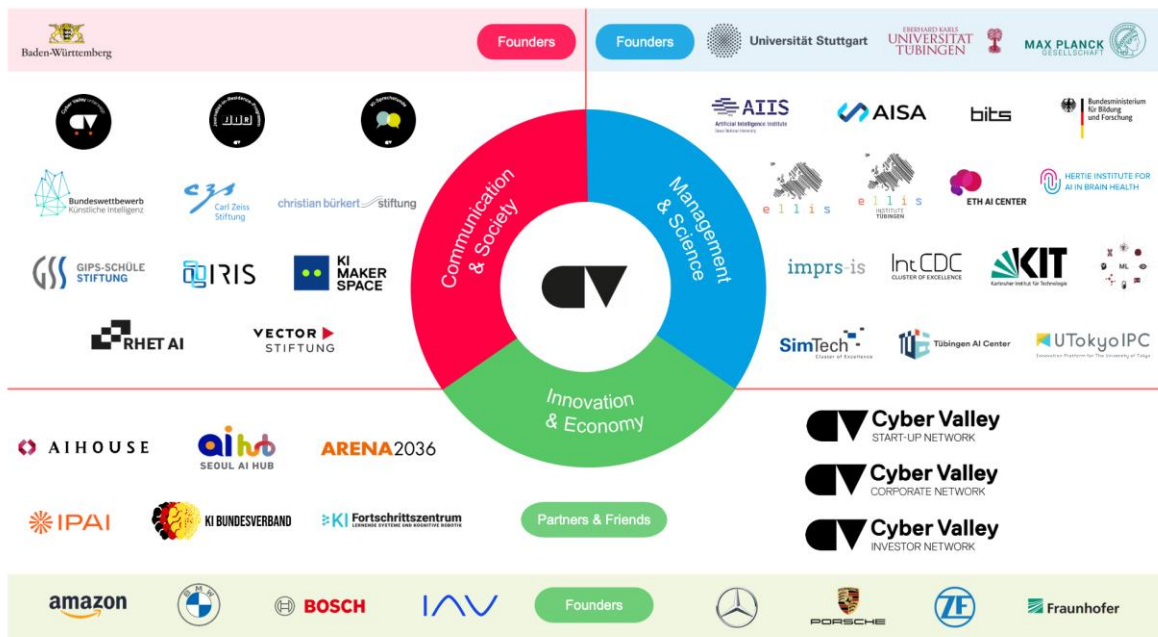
Baden-Württemberg

Founders

Founders

Universität Stuttgart

EBERHARD KARLS UNIVERSITÄT TÜBINGEN

MAX PLANCK GESELLSCHAFT

Bundeswettbewerb Künstliche Intelligenz

Carl Zeiss Stiftung

christian bürkert stiftung

GIPS-SCHÜLE STIFTUNG

IRIS

KI MAKER SPACE

RHET AI

VECTOR STIFTUNG

Communication & Society

Management & Science

Innovation & Economy

AIIS Artificial Intelligence Institute Seoul National University

AISA

bits

Bundesministerium für Bildung und Forschung

ellis

ellis INSTITUTE TÜBINGEN

ETH AI CENTER

HERTIE INSTITUTE FOR AI IN BRAIN HEALTH

imprs-is

IntCDC CLUSTER OF EXCELLENCE

KIT Karlsruher Institut für Technologie

ML

SimTech Cluster of Excellence

Tübingen AI Center

UTokyoIPC Innovation Platform for The University of Tokyo

AIHOUSE

ai hub SEOUL AI HUB

ARENA2036

IPAI

KI BUNDESVERBAND

KI Fortschrittszentrum LERNENDE SYSTEME UND KOGNITIVE ROBOTIK

Partners & Friends

Cyber Valley START-UP NETWORK

Cyber Valley CORPORATE NETWORK

Cyber Valley INVESTOR NETWORK

amazon

BMW

BOSCH

IAV

Founders

PORSCHE

ZF

Fraunhofer